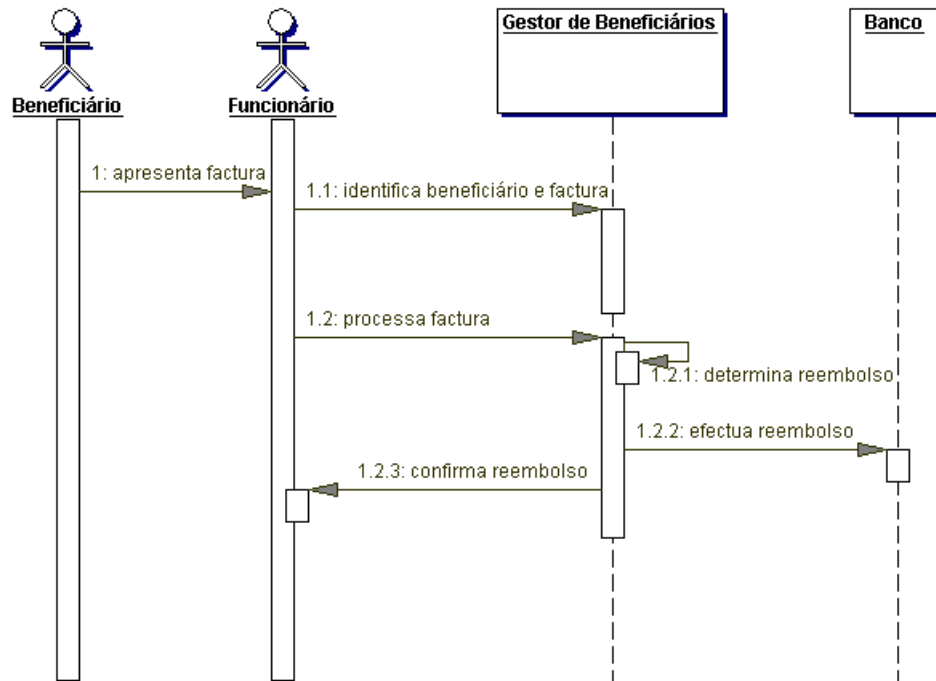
Beneficiário

Funcionário

Gestor de Beneficiários

Banco

1: apresenta factura

1.1: identifica beneficiário e factura

1.2: processa factura

1.2.1: determina reembolso

1.2.2: efectua reembolso

1.2.3: confirma reembolso